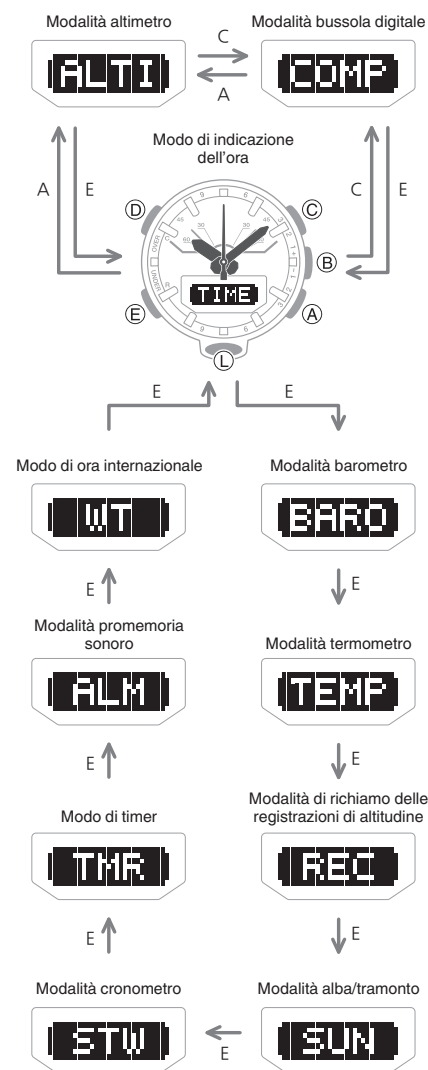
Modalità altimetro

ALTI

C

A

Modalità bussola digitale

COMP

Modo di indicazione dell'ora

A

E

C

E

D

C

B

E

A

L

TIME

E

E

Modo di ora internazionale

WT

E

Modalità promemoria sonoro

ALM

E

Modo di timer

TMR

E

Modalità cronometro

STW

Modalità barometro

BARO

E

Modalità termometro

TEMP

E

Modalità di richiamo delle registrazioni di altitudine

REC

E

Modalità alba/tramonto

SUN

E